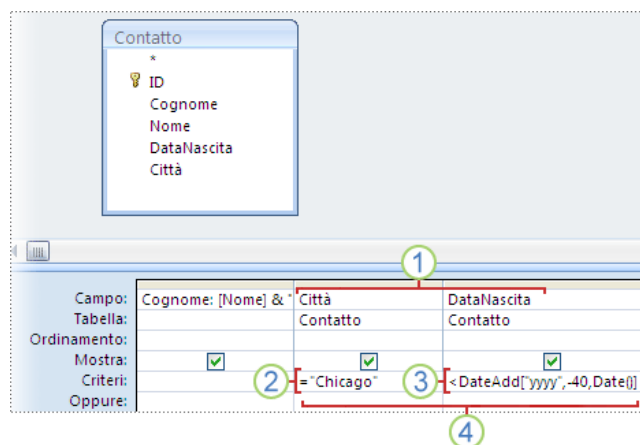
Contatto
*
ID
Cognome
Nome
DataNascita
Città

1

| Campo: | Cognome: [Nome] & " | Città | DataNascita |
|---|---|---|---|
| Tabella: | | Contatto | Contatto |
| Ordinamento: | | | |
| Mostra: | ☑ | ☑ | ☑ |
| Criteri: | 2 | ="Chicago" | 3 <DateAdd("yyyy",-40,Date()) |
| Oppure: | | | |

4